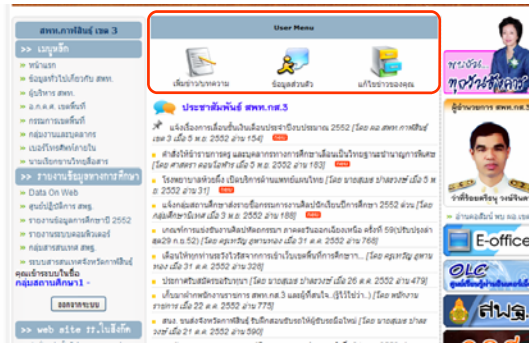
สพท.กาฬสินธุ์ เขต 3

เมนูหลัก
หน้าแรก
ข้อมูลทั่วไปเกี่ยวกับ สพท.
ผู้บริหาร สพท.
อ.ก.ค.ศ. เขตพื้นที่
กรรมการเขตพื้นที่
กลุ่มงานและบุคลากร
เบอร์โทรศัพท์ภายใน
นายเรียกจากโทรศัพท์ฯ

รายงานข้อมูลทางการศึกษา
Data On Web
ศูนย์ปฏิบัติการ สพท.
รายงานข้อมูลการศึกษาปี 2552
รายงานระบบดูแลช่วยเหลือ
กลุ่มสารสนเทศ สพท.
ระบบสารสนเทศจังหวัดกาฬสินธุ์

คุณเข้าระบบในชื่อ
กลุ่มสถานศึกษา1
ออกจากระบบ

web site ร.ร.ในสังกัด

User Menu
เพิ่มข่าวประกาศ
ข้อมูลส่วนตัว
แก้ไขข่าวของคุณ

ประชาสัมพันธ์ สพท.กส.3
แจ้งเรื่องการเลื่อนขั้นเงินเดือนประจำปีงบประมาณ 2552 [โดย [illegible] เมื่อ 5 พ.ย. 2552 อ่าน 163]
ส่งใบให้ข้าราชการครู และบุคลากรทางการศึกษาเลื่อนเป็นวิทยฐานะชำนาญการพิเศษ [โดย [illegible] เมื่อ 5 พ.ย. 2552 อ่าน 183]
โรงพยาบาลห้วยผึ้ง เปิดบริการด้านแพทย์แผนไทย [โดย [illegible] เมื่อ 5 พ.ย. 2552 อ่าน 31]
แจ้งกลุ่มสถานศึกษาส่งรายชื่อกรรมการงานศิลปหัตถกรรมนักเรียน ครั้งที่ 59 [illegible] [โดย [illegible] เมื่อ 31 ต.ค. 2552 อ่าน 29]
เอกสารการประกวดแข่งขันงานศิลปหัตถกรรมนักเรียน ครั้งที่ 59 (ปีงบประมาณ 29 ก.ย.52) [โดย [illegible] เมื่อ 31 ต.ค. 2552 อ่าน 768]
เพื่อนให้ทุกท่านทราบว่าวิสัยทางการเข้าโปรแกรมพื้นที่การศึกษา [โดย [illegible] เมื่อ 31 ต.ค. 2552 อ่าน 326]
ประกาศรับสมัครสอบแข่งขัน [โดย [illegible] เมื่อ 26 ต.ค. 2552 อ่าน 479]
เก็บเอกสารพนักงานราชการ สพท.กส.3 และผู้ที่สนใจ..(รู้ไว้ใช่ว่า..) [โดย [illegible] เมื่อ 22 ต.ค. 2552 อ่าน 775]
สพป. ขนส่งจังหวัดกาฬสินธุ์ รับสมัครสอบใบขับขี่ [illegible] [โดย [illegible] เมื่อ 26 ต.ค. 2552 อ่าน 590]

ผู้อำนวยการ สพท.กส.3
นายสุนทร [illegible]
ว่าที่ร้อยเอก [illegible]
อ่านต่อฟีบ ผอ.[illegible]
E-office
OLC
สพฐ.